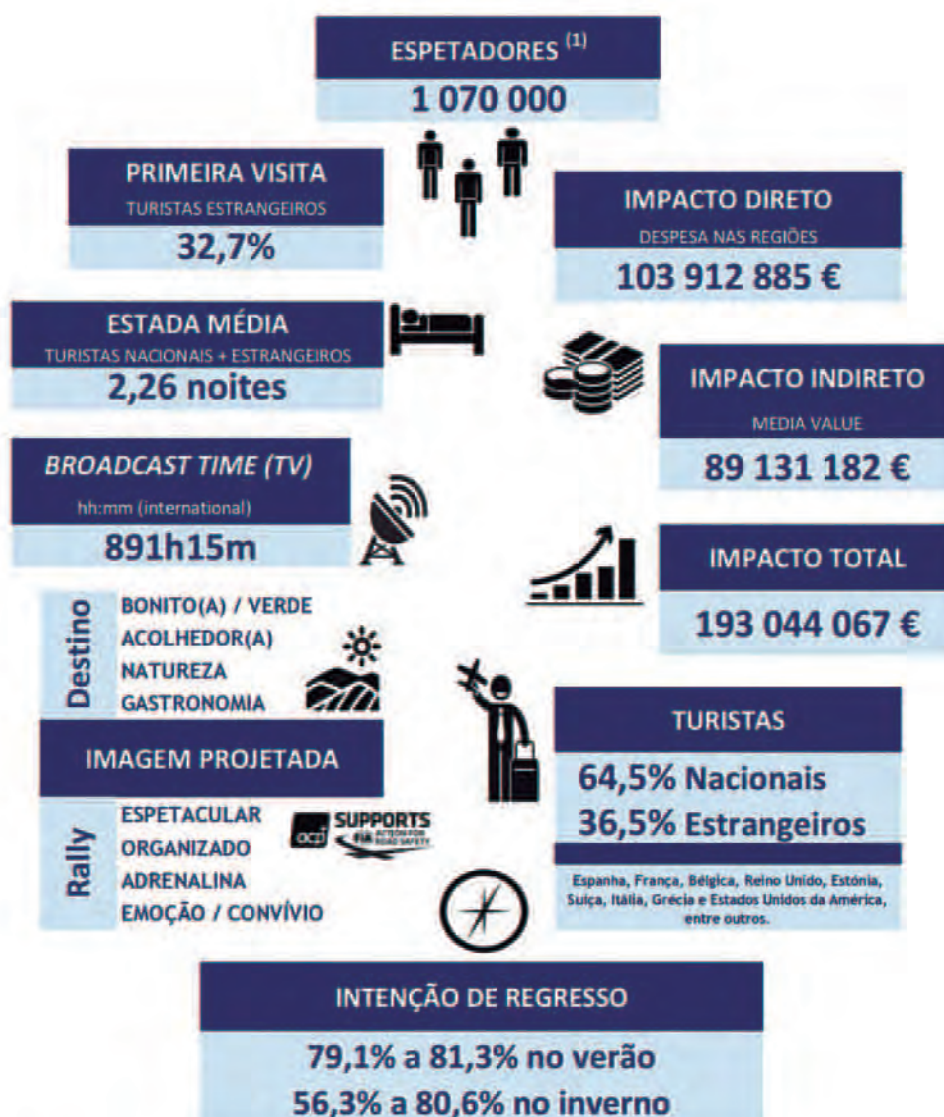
ESPETADORES $^{(1)}$

1 070 000

PRIMEIRA VISITA

TURISTAS ESTRANGEIROS

32,7%

IMPACTO DIRETO

DESPESA NAS REGIÕES

103 912 885 €

ESTADA MÉDIA

TURISTAS NACIONAIS + ESTRANGEIROS

2,26 noites

IMPACTO INDIRETO

MEDIA VALUE

89 131 182 €

BROADCAST TIME (TV)

hh:mm (international)

891h15m

IMPACTO TOTAL

193 044 067 €

Destino

BONITO(A) / VERDE
ACOLHEDOR(A)
NATUREZA
GASTRONOMIA

IMAGEM PROJETADA

Rally

ESPETACULAR
ORGANIZADO
ADRENALINA
EMOÇÃO / CONVÍVIO

ACP SUPPORTS FIA ACTION FOR ROAD SAFETY

TURISTAS

64,5% Nacionais

36,5% Estrangeiros

Espanha, França, Bélgica, Reino Unido, Estónia, Suíça, Itália, Grécia e Estados Unidos da América, entre outros.

INTENÇÃO DE REGRESSO

79,1% a 81,3% no verão

56,3% a 80,6% no inverno